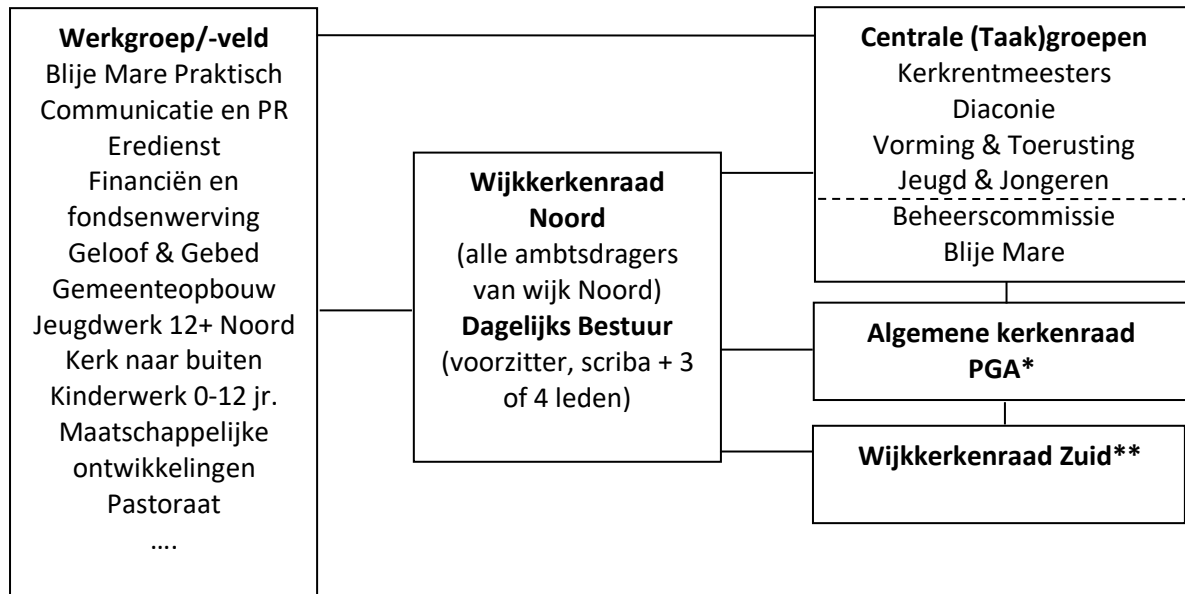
**Werkgroep/-veld**
Blije Mare Praktisch
Communicatie en PR
Eredienst
Financiën en fondsenwerving
Geloof & Gebed
Gemeenteopbouw
Jeugdwerk 12+ Noord
Kerk naar buiten
Kinderwerk 0-12 jr.
Maatschappelijke ontwikkelingen
Pastoraat
….

**Wijkkerkenraad Noord**
(alle ambtsdragers van wijk Noord)
**Dagelijks Bestuur**
(voorzitter, scriba + 3 of 4 leden)

**Centrale (Taak)groepen**
Kerkrentmeesters
Diaconie
Vorming & Toerusting
Jeugd & Jongeren
Beheerscommissie
Blije Mare

**Algemene kerkenraad PGA***

**Wijkkerkenraad Zuid****